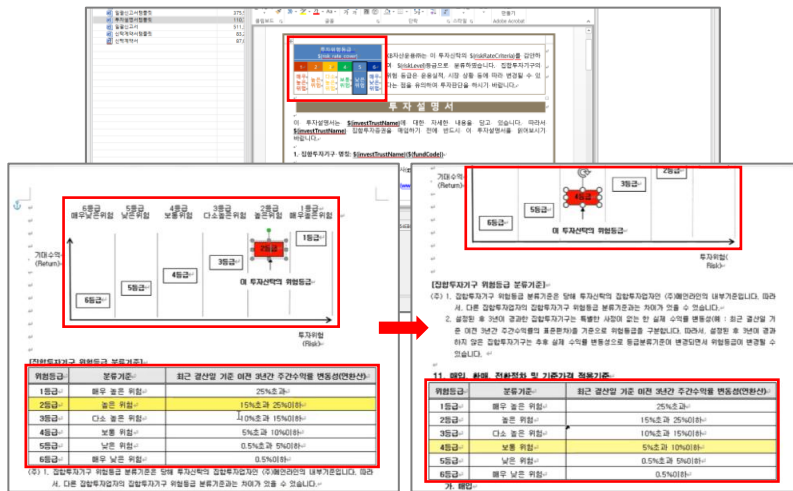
이 투자신탁의 $[riskRateCriteria]를 감안하여 $[riskLevel]등급으로 분류하였습니다. 집합투자기구의 위험 등급은 운용실적, 시장 상황 등에 따라 변경될 수 있다는 점을 유의하여 투자판단을 하시기 바랍니다.

투 자 설 명 서

이 투자설명서는 $[investTrustName]에 대한 자세한 내용을 담고 있습니다. 따라서 $[investTrustName] 집합투자증권을 매입하기 전에 반드시 이 투자설명서를 읽어보시기 바랍니다.

1. 집합투자기구 명칭: $[investTrustName]($[fundCode])

6등급 매우낮은위험 | 5등급 낮은위험 | 4등급 보통위험 | 3등급 다소높은위험 | 2등급 높은위험 | 1등급 매우높은위험

기대수익률 (Return)

1등급

2등급

3등급

4등급

5등급

6등급

이 투자신탁의 위험등급

투자위험 (Risk)

[집합투자기구 위험등급 분류기준]

| 위험등급 | 분류기준 | 최근 결산일 기준 이전 3년간 주간수익률 변동성(연환산) |
|---|---|---|
| 1등급 | 매우 높은 위험 | 25%초과 |
| 2등급 | 높은 위험 | 15%초과 25%이하 |
| 3등급 | 다소 높은 위험 | 10%초과 15%이하 |
| 4등급 | 보통 위험 | 5%초과 10%이하 |
| 5등급 | 낮은 위험 | 0.5%초과 5%이하 |
| 6등급 | 매우 낮은 위험 | 0.5%이하 |

(주) 1. 집합투자기구 위험등급 분류기준은 당해 투자신탁의 집합투자업자인 (주)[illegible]의 내부기준입니다. 따라서, 다른 집합투자업자의 집합투자기구 위험등급 분류기준과는 차이가 있을 수 있습니다.

기대수익률 (Return)

3등급

2등급

4등급

5등급

6등급

이 투자신탁의 위험등급

투자위험 (Risk)

[집합투자기구 위험등급 분류기준]

(주) 1. 집합투자기구 위험등급 분류기준은 당해 투자신탁의 집합투자업자인 (주)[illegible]의 내부기준입니다. 따라서, 다른 집합투자업자의 집합투자기구 위험등급 분류기준과는 차이가 있을 수 있습니다.

2. 설정된 후 3년이 경과한 집합투자기구는 특별한 사정이 없는 한 실제 수익률 변동성(예 : 최근 결산일 기준 이전 3년간 주간수익률의 표준편차)을 기준으로 위험등급을 구분합니다. 따라서, 설정된 후 3년이 경과하지 않은 집합투자기구는 추후 실제 수익률 변동성으로 등급분류기준이 변경되면서 위험등급이 변경될 수 있습니다.

11. 매입, 환매, 전환절차 및 기준가격 적용기준

| 위험등급 | 분류기준 | 최근 결산일 기준 이전 3년간 주간수익률 변동성(연환산) |
|---|---|---|
| 1등급 | 매우 높은 위험 | 25%초과 |
| 2등급 | 높은 위험 | 15%초과 25%이하 |
| 3등급 | 다소 높은 위험 | 10%초과 15%이하 |
| 4등급 | 보통 위험 | 5%초과 10%이하 |
| 5등급 | 낮은 위험 | 0.5%초과 5%이하 |
| 6등급 | 매우 낮은 위험 | 0.5%이하 |

가. 매입